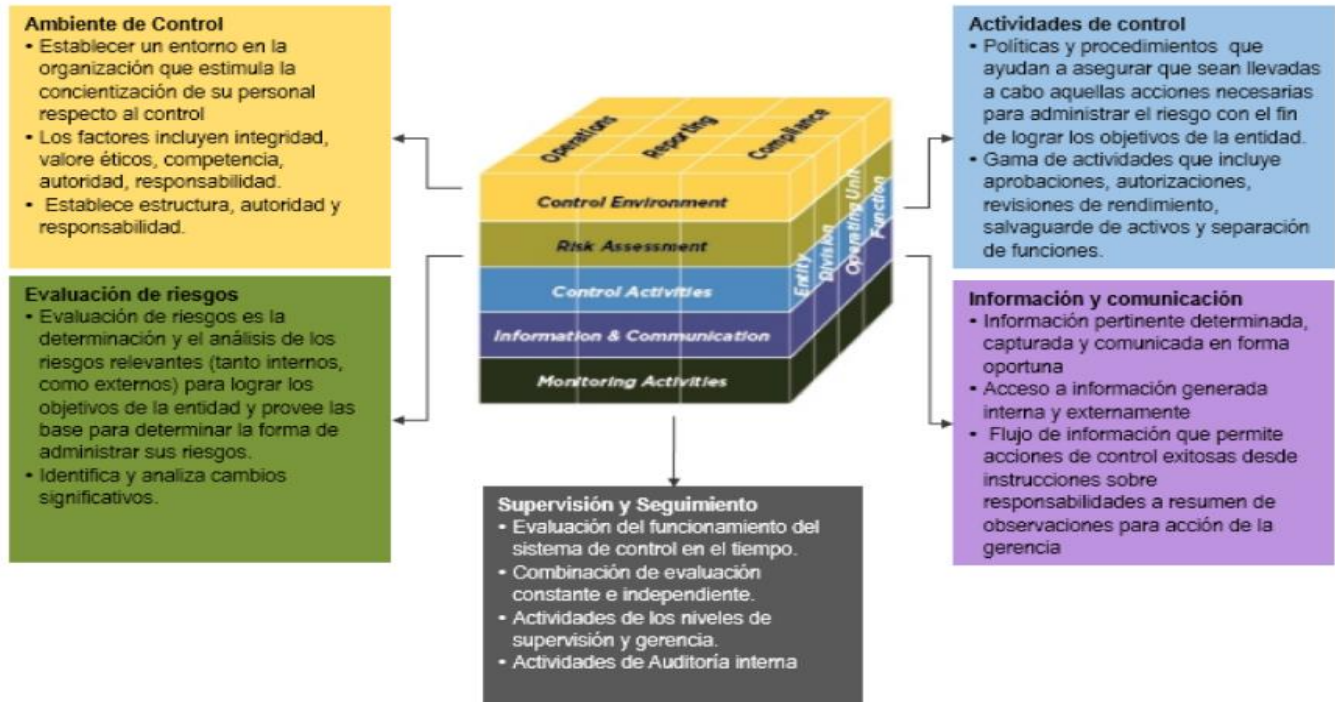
Ambiente de Control
• Establecer un entorno en la organización que estimula la concientización de su personal respecto al control
• Los factores incluyen integridad, valore éticos, competencia, autoridad, responsabilidad.
• Establece estructura, autoridad y responsabilidad.

Evaluación de riesgos
• Evaluación de riesgos es la determinación y el análisis de los riesgos relevantes (tanto internos, como externos) para lograr los objetivos de la entidad y provee las base para determinar la forma de administrar sus riesgos.
• Identifica y analiza cambios significativos.

Operations
Reporting
Compliance
Control Environment
Risk Assessment
Control Activities
Information & Communication
Monitoring Activities
Entity
Division
Operating Unit
Function

Actividades de control
• Políticas y procedimientos que ayudan a asegurar que sean llevadas a cabo aquellas acciones necesarias para administrar el riesgo con el fin de lograr los objetivos de la entidad.
• Gama de actividades que incluye aprobaciones, autorizaciones, revisiones de rendimiento, salvaguarde de activos y separación de funciones.

Información y comunicación
• Información pertinente determinada, capturada y comunicada en forma oportuna
• Acceso a información generada interna y externamente
• Flujo de información que permite acciones de control exitosas desde instrucciones sobre responsabilidades a resumen de observaciones para acción de la gerencia

Supervisión y Seguimiento
• Evaluación del funcionamiento del sistema de control en el tiempo.
• Combinación de evaluación constante e independiente.
• Actividades de los niveles de supervisión y gerencia.
• Actividades de Auditoría interna